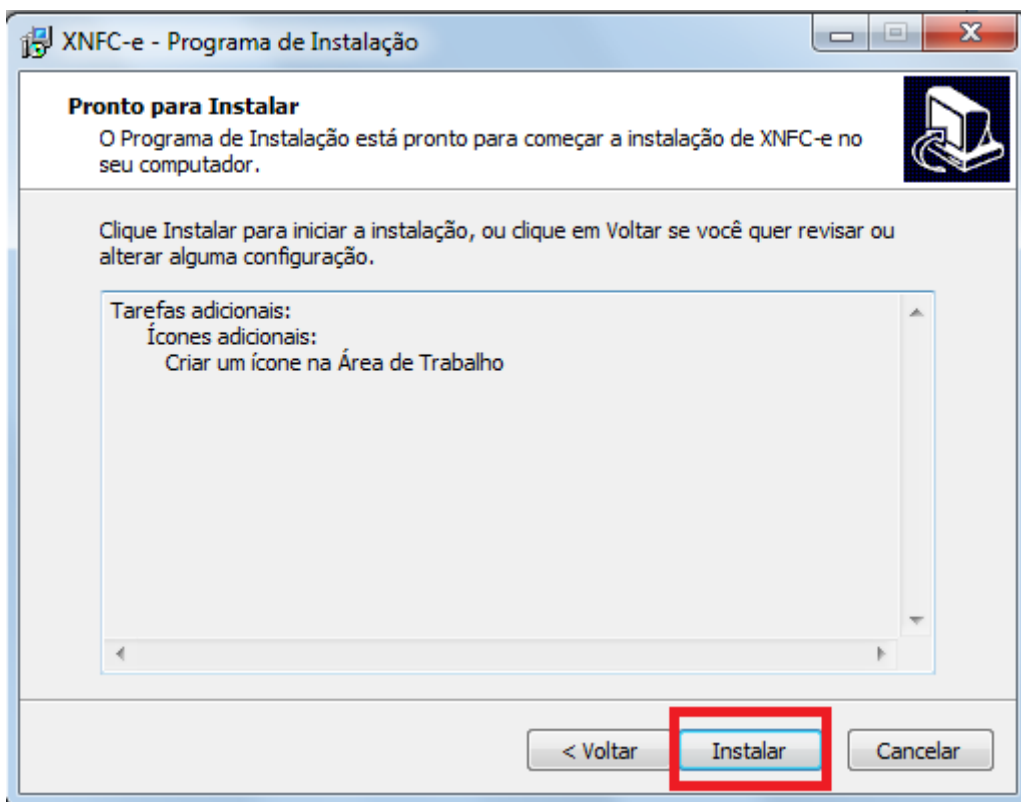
XNFC-e - Programa de Instalação

Pronto para Instalar
O Programa de Instalação está pronto para começar a instalação de XNFC-e no seu computador.

Clique Instalar para iniciar a instalação, ou clique em Voltar se você quer revisar ou alterar alguma configuração.

Tarefas adicionais:
Ícones adicionais:
Criar um ícone na Área de Trabalho

< Voltar
Instalar
Cancelar